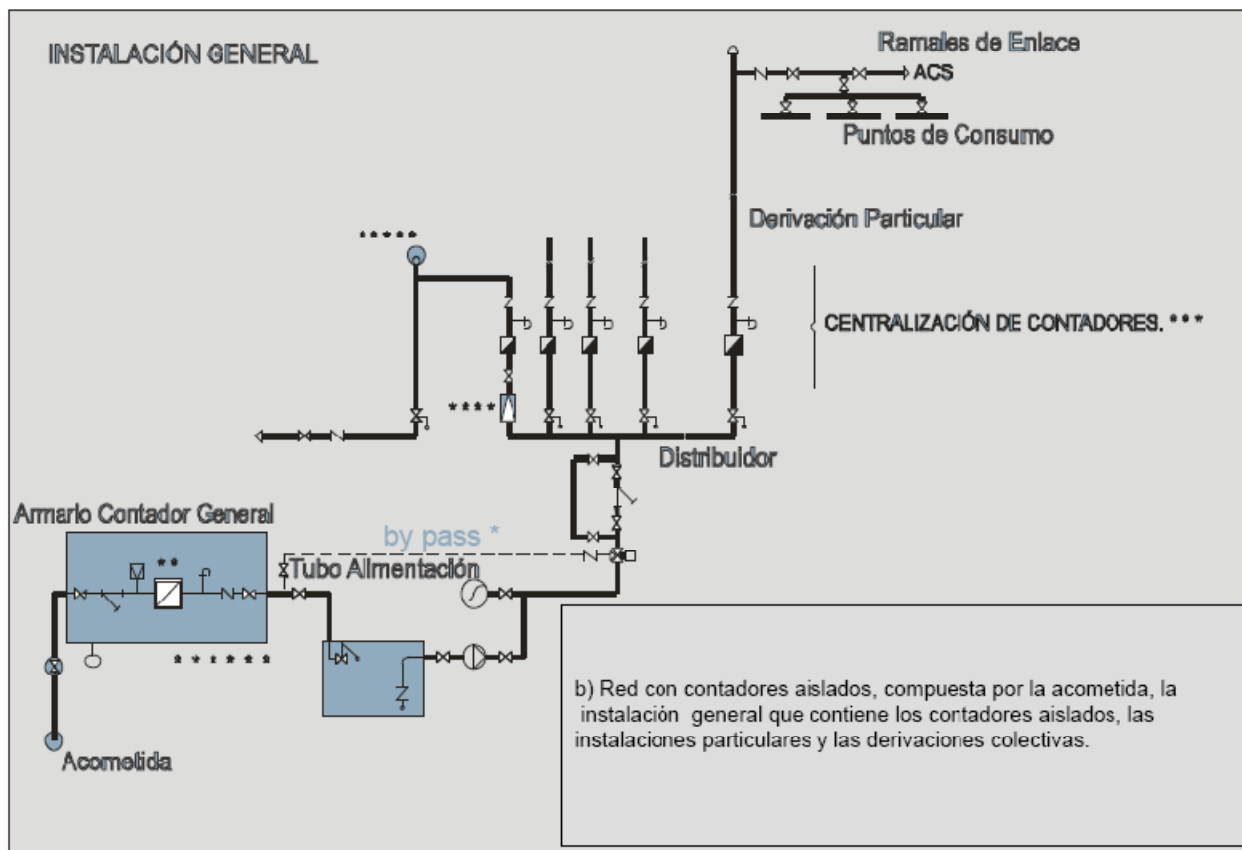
INSTALACIÓN GENERAL

Ramales de Enlace

ACS

Puntos de Consumo

Derivación Particular

*****

CENTRALIZACIÓN DE CONTADORES. ***

****

Distribuidor

Armario Contador General

**

by pass *

Tubo Alimentación

******

Acometida

b) Red con contadores aislados, compuesta por la acometida, la instalación general que contiene los contadores aislados, las instalaciones particulares y las derivaciones colectivas.